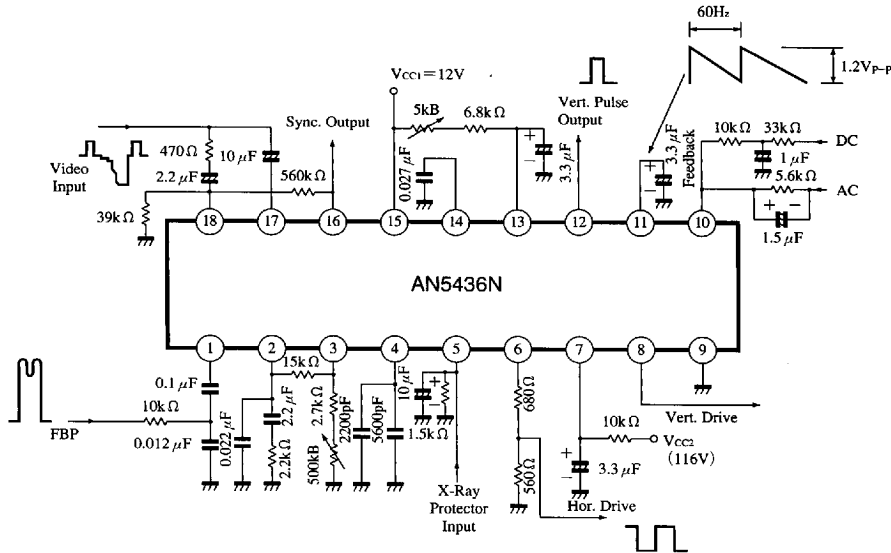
60Hz

1.2V$_{P-P}$

V$_{CC1}$=12V

Vert. Pulse Output

Sync. Output

5kB

6.8kΩ

470Ω

10 μF

Video Input

2.2 μF

560kΩ

0.027 μF

3.3 μF

3.3 μF

10kΩ

33kΩ

DC

1 μF

Feedback

5.6kΩ

AC

1.5 μF

39kΩ

18

17

16

15

14

13

12

11

10

AN5436N

1

2

3

4

5

6

7

8

9

15kΩ

0.1 μF

10kΩ

FBP

0.012 μF

0.022 μF

2.2 μF

2.2kΩ

2.7kΩ

500kB

2200pF

5600pF

10 μF

1.5kΩ

680Ω

560Ω

10kΩ

V$_{CC2}$

(116V)

3.3 μF

Vert. Drive

X-Ray Protector Input

Hor. Drive